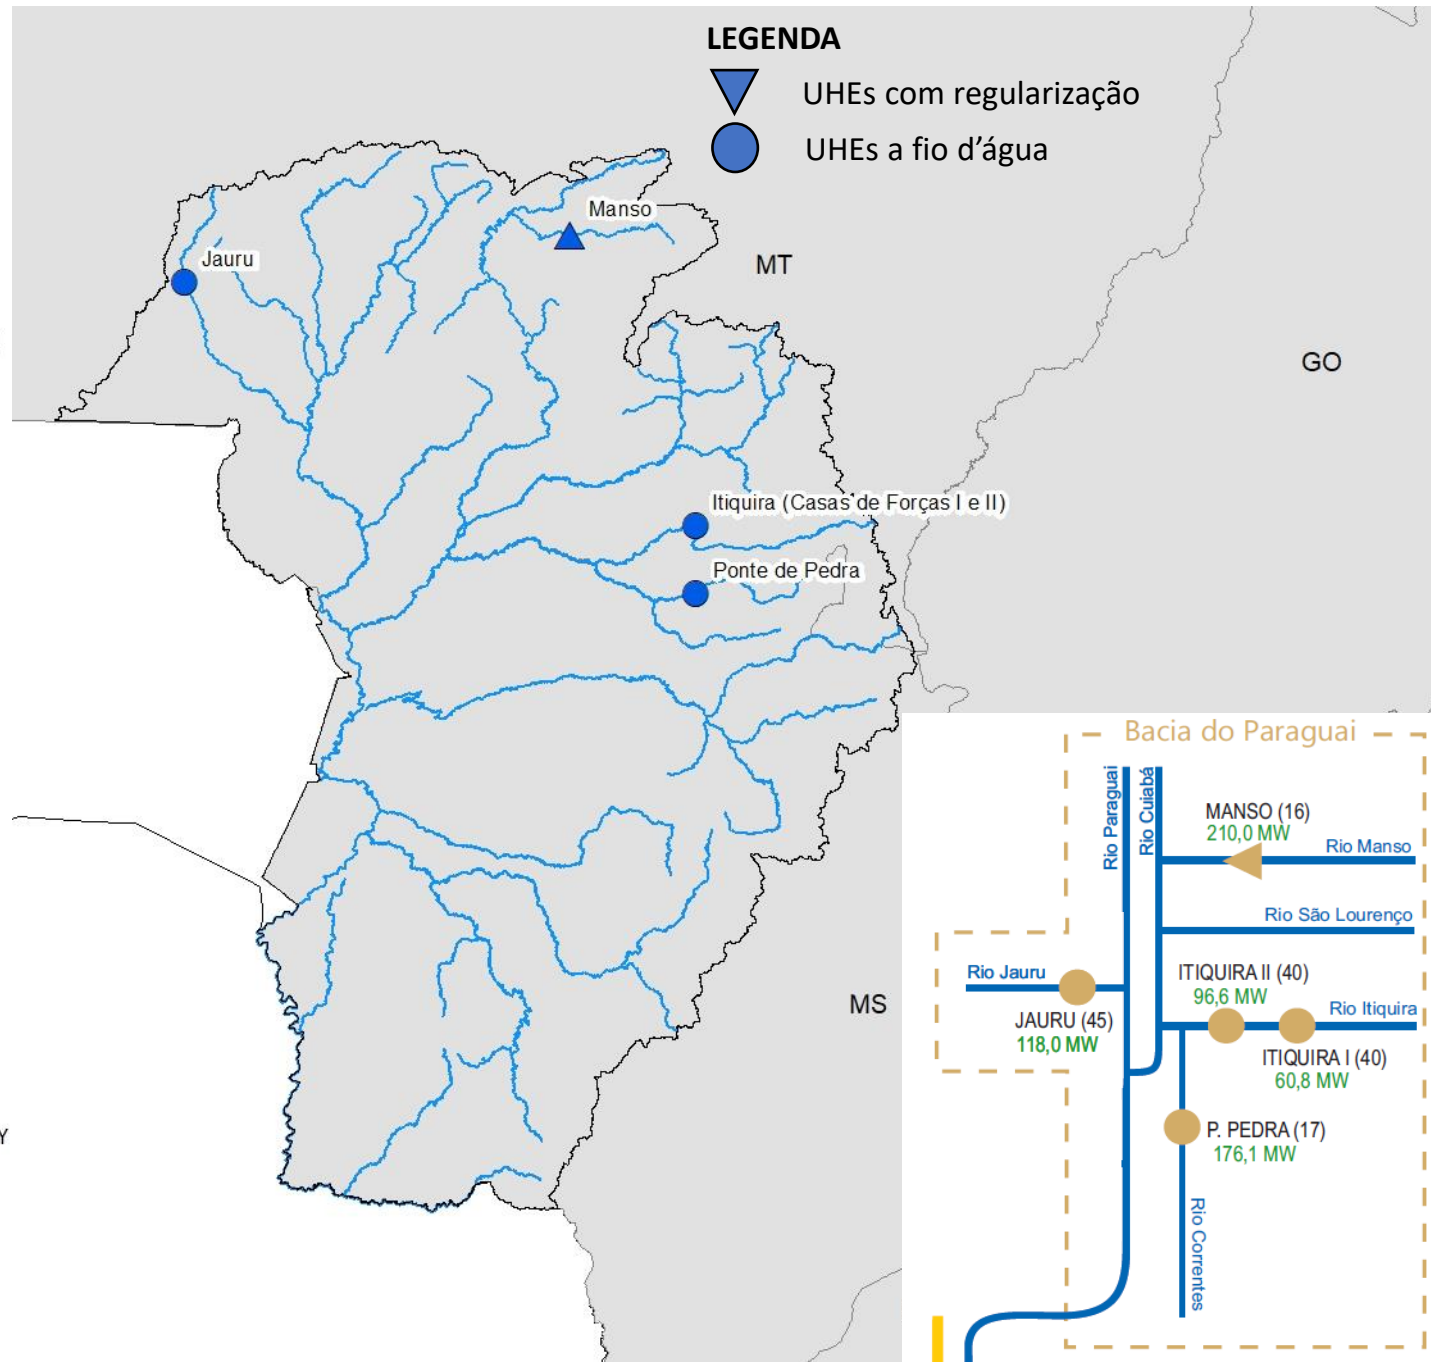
LEGENDA
UHEs com regularização
UHEs a fio d'água

Manso
Jauru
MT
GO
Itiquira (Casas de Forças I e II)
Ponte de Pedra
MS
Y

Bacia do Paraguai
Rio Paraguai
Rio Cuiabá
MANSO (16)
210,0 MW
Rio Manso
Rio São Lourenço
Rio Jauru
ITIQUIRA II (40)
96,6 MW
Rio Itiquira
JAURU (45)
118,0 MW
ITIQUIRA I (40)
60,8 MW
P. PEDRA (17)
176,1 MW
Rio Correntes